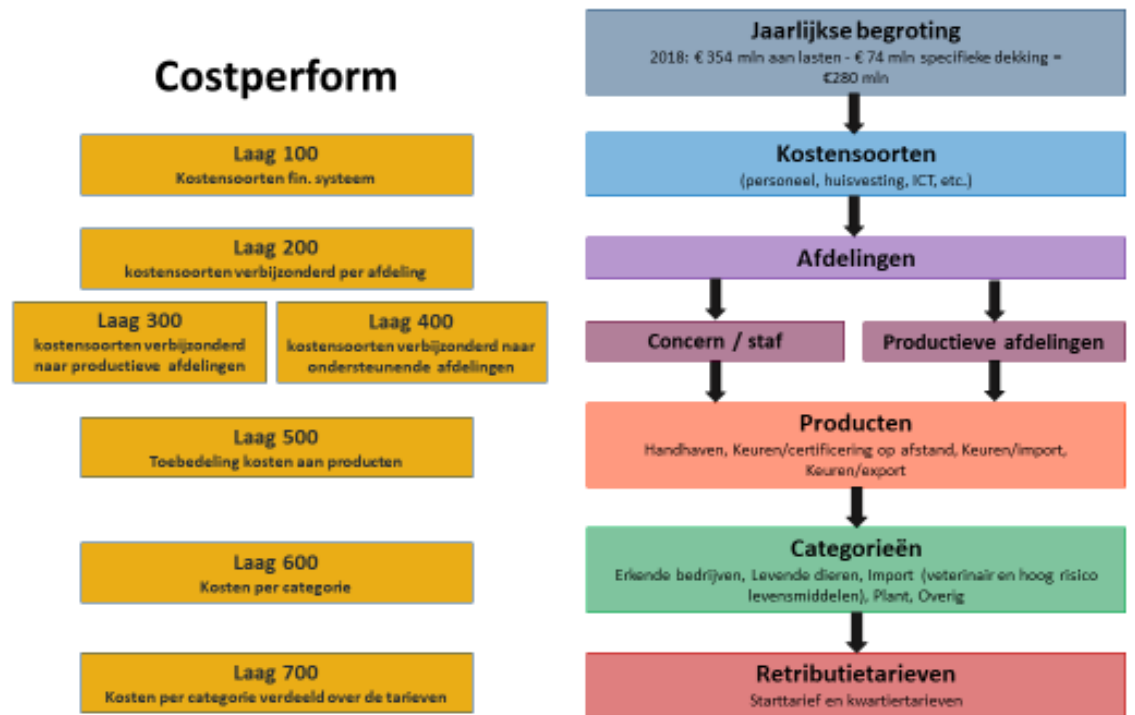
Costperform

Laag 100
Kostensoorten fin. systeem

Laag 200
kostensoorten verbijzonderd per afdeling

Laag 300
kostensoorten verbijzonderd naar productieve afdelingen

Laag 400
kostensoorten verbijzonderd naar ondersteunende afdelingen

Laag 500
Toebedeling kosten aan producten

Laag 600
Kosten per categorie

Laag 700
Kosten per categorie verdeeld over de tarieven

Jaarlijkse begroting
2018: € 354 mln aan lasten - € 74 mln specifieke dekking = €280 mln

Kostensoorten
(personeel, huisvesting, ICT, etc.)

Afdelingen

Concern / staf

Productieve afdelingen

Producten
Handhaven, Keuren/certificering op afstand, Keuren/import, Keuren/export

Categorieën
Erkende bedrijven, Levende dieren, Import (veterinair en hoog risico levensmiddelen), Plant, Overig

Retributietarieven
Starttarief en kwartiertarieven